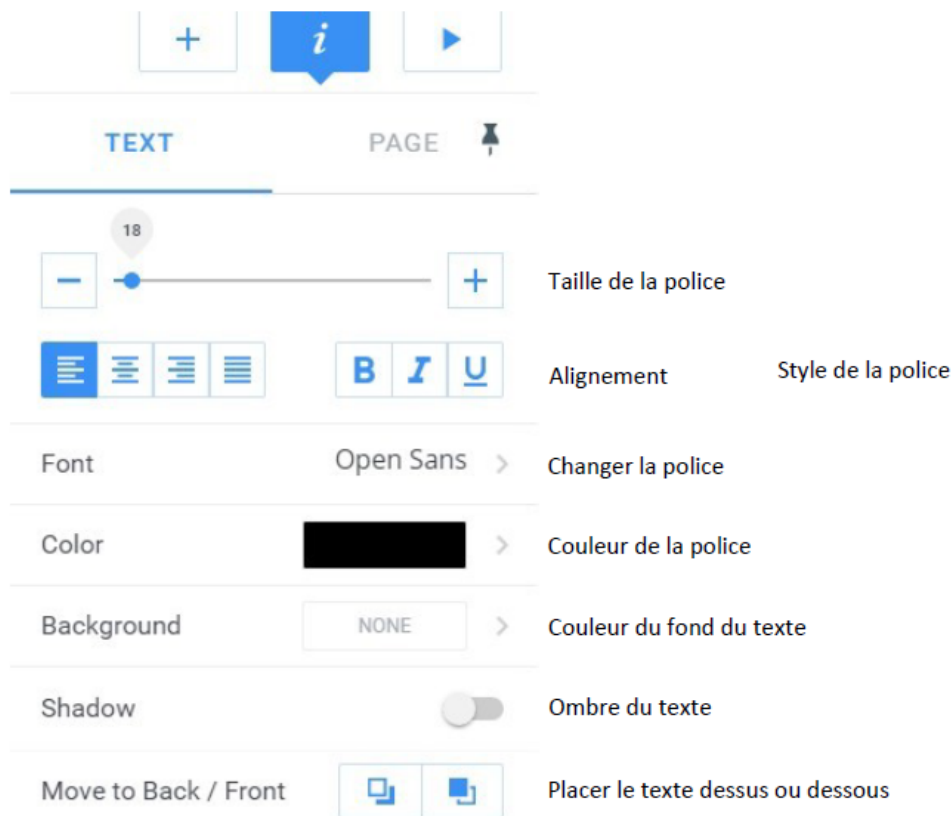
+ i ▶

TEXT PAGE

18

− + Taille de la police

B I U

Alignement Style de la police

Font Open Sans Changer la police

Color Couleur de la police

Background NONE Couleur du fond du texte

Shadow Ombre du texte

Move to Back / Front Placer le texte dessus ou dessous